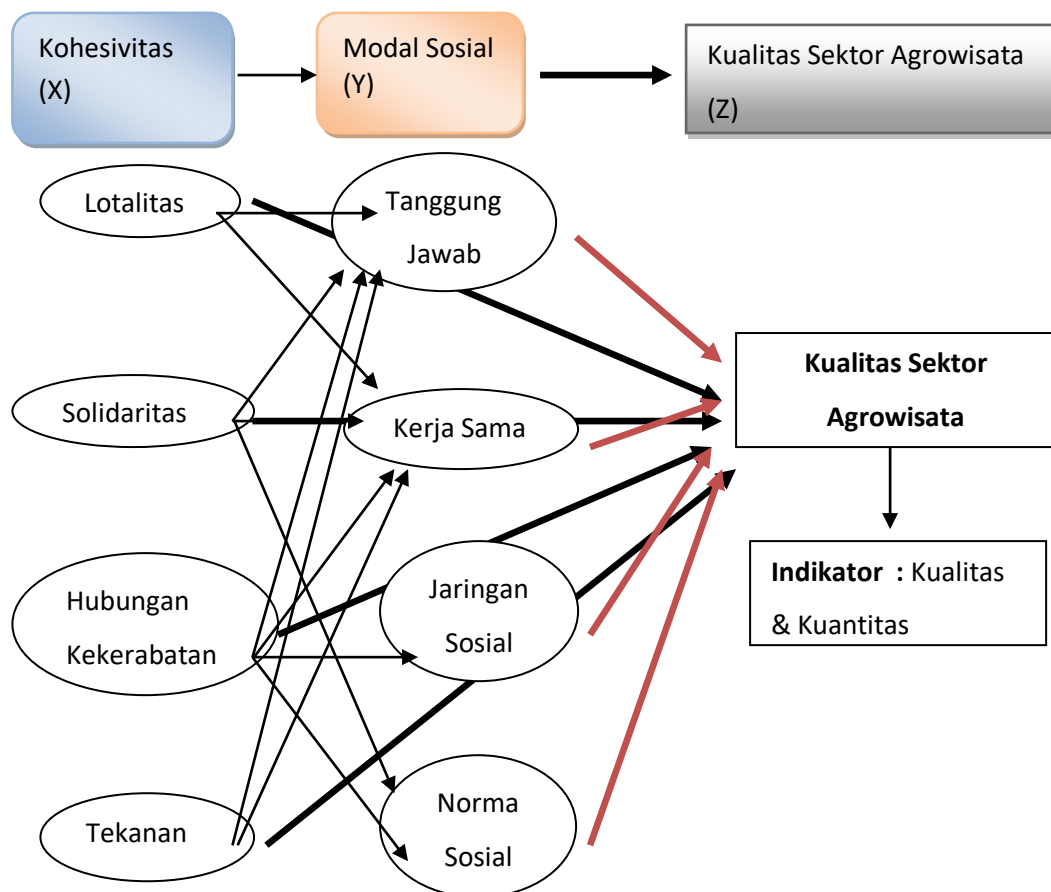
Kohesivitas (X)

Modal Sosial (Y)

Kualitas Sektor Agrowisata (Z)

Lotalitas

Tanggung Jawab

Solidaritas

Kerja Sama

Kualitas Sektor Agrowisata

Hubungan Kekerabatan

Jaringan Sosial

Indikator : Kualitas & Kuantitas

Tekanan

Norma Sosial